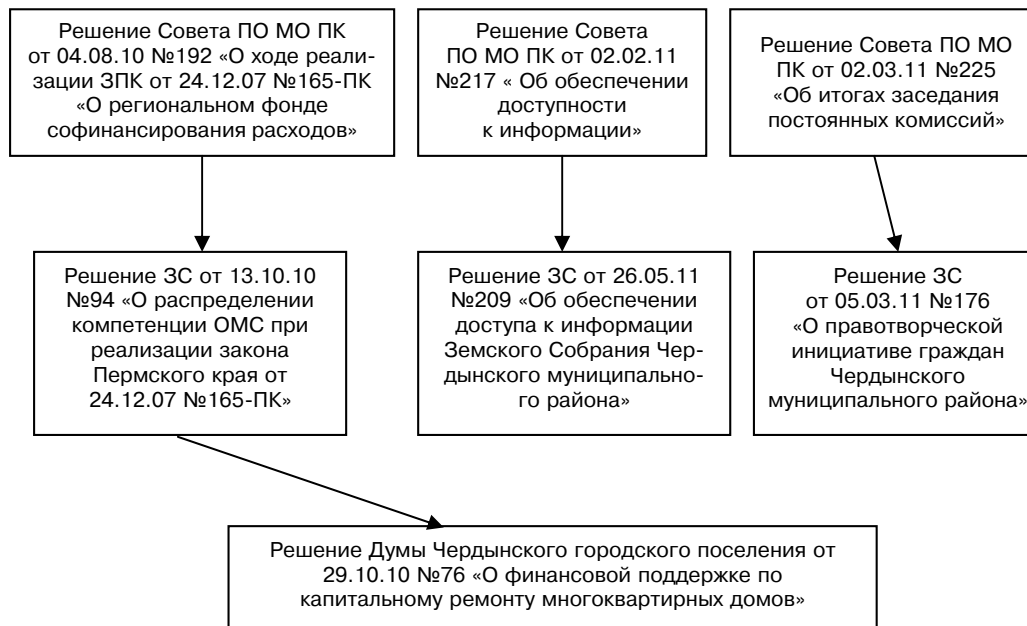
Решение Совета ПО МО ПК от 04.08.10 №192 «О ходе реализации ЗПК от 24.12.07 №165-ПК «О региональном фонде софинансирования расходов»

Решение Совета ПО МО ПК от 02.02.11 №217 « Об обеспечении доступности к информации»

Решение Совета ПО МО ПК от 02.03.11 №225 «Об итогах заседания постоянных комиссий»

Решение ЗС от 13.10.10 №94 «О распределении компетенции ОМС при реализации закона Пермского края от 24.12.07 №165-ПК»

Решение ЗС от 26.05.11 №209 «Об обеспечении доступа к информации Земского Собрания Чердынского муниципального района»

Решение ЗС от 05.03.11 №176 «О правотворческой инициативе граждан Чердынского муниципального района»

Решение Думы Чердынского городского поселения от 29.10.10 №76 «О финансовой поддержке по капитальному ремонту многоквартирных домов»